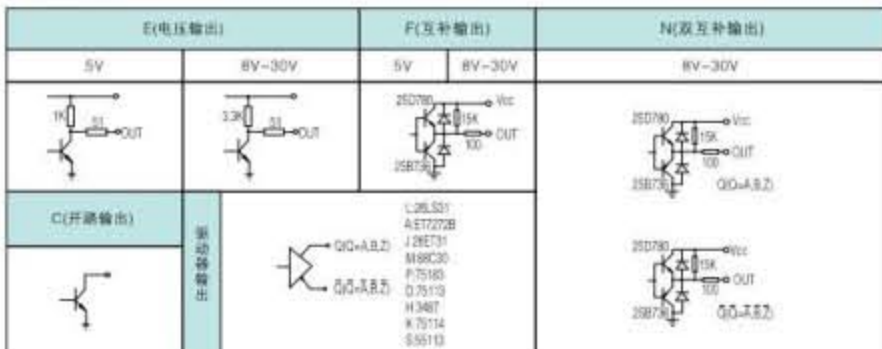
| E(电压输出) | | F(互补输出) | | N(双互补输出) |
|---|---|---|---|---|
| 5V | 8V~30V | 5V | 8V~30V | 8V~30V |

1K
51
OUT

3.3K
51
OUT

2SD780
Vcc
15K
OUT
100
2SB736

2SD780
Vcc
15K
OUT
100
2SB736
Q(Q=A,B,Z)

C(开路输出)

驱动器输出

Q(Q=A,B,Z)
$\bar{Q}(\bar{Q}=\bar{A},\bar{B},\bar{Z})$

L:26LS31
A:ET7272B
J:2IET31
M:88C30
P:75183
D:75113
H:3487
K:75114
S:55113

2SD780
Vcc
15K
OUT
100
2SB736
$\bar{Q}(\bar{Q}=\bar{A},\bar{B},\bar{Z})$